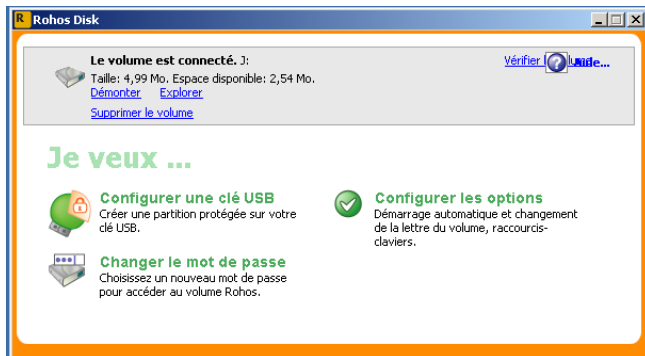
Rohos Disk

Le volume est connecté. J:
Taille: 4,99 Mo. Espace disponible: 2,54 Mo.
Démonter Explorer
Supprimer le volume

Vérifier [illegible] Aide...

Je veux ...

Configurer une clé USB
Créer une partition protégée sur votre clé USB.

Configurer les options
Démarrage automatique et changement de la lettre du volume, raccourcis-claviers.

Changer le mot de passe
Choisissez un nouveau mot de passe pour accéder au volume Rohos.